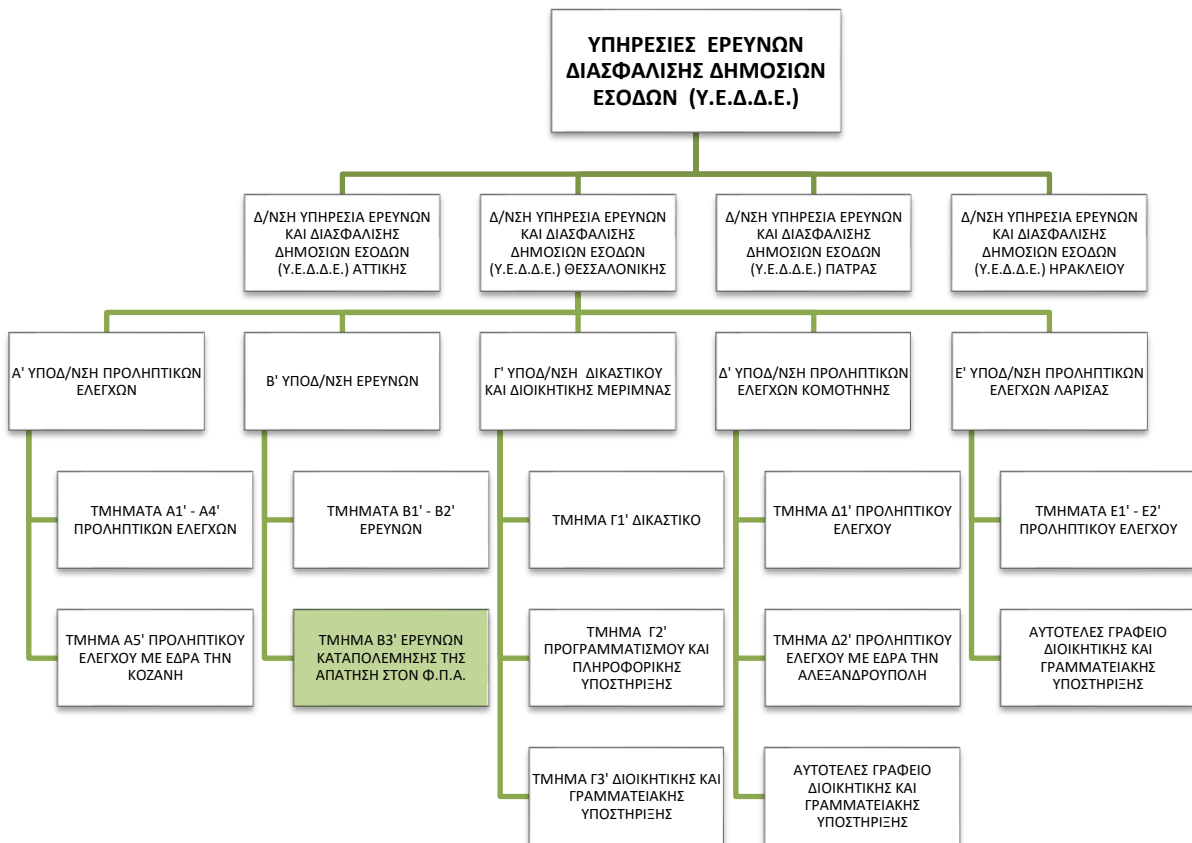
ΥΠΗΡΕΣΙΕΣ ΕΡΕΥΝΩΝ ΔΙΑΣΦΑΛΙΣΗΣ ΔΗΜΟΣΙΩΝ ΕΣΟΔΩΝ (Υ.Ε.Δ.Δ.Ε.)

Δ/ΝΣΗ ΥΠΗΡΕΣΙΑ ΕΡΕΥΝΩΝ ΚΑΙ ΔΙΑΣΦΑΛΙΣΗΣ ΔΗΜΟΣΙΩΝ ΕΣΟΔΩΝ (Υ.Ε.Δ.Δ.Ε.) ΑΤΤΙΚΗΣ

Δ/ΝΣΗ ΥΠΗΡΕΣΙΑ ΕΡΕΥΝΩΝ ΚΑΙ ΔΙΑΣΦΑΛΙΣΗΣ ΔΗΜΟΣΙΩΝ ΕΣΟΔΩΝ (Υ.Ε.Δ.Δ.Ε.) ΘΕΣΣΑΛΟΝΙΚΗΣ

Δ/ΝΣΗ ΥΠΗΡΕΣΙΑ ΕΡΕΥΝΩΝ ΚΑΙ ΔΙΑΣΦΑΛΙΣΗΣ ΔΗΜΟΣΙΩΝ ΕΣΟΔΩΝ (Υ.Ε.Δ.Δ.Ε.) ΠΑΤΡΑΣ

Δ/ΝΣΗ ΥΠΗΡΕΣΙΑ ΕΡΕΥΝΩΝ ΚΑΙ ΔΙΑΣΦΑΛΙΣΗΣ ΔΗΜΟΣΙΩΝ ΕΣΟΔΩΝ (Υ.Ε.Δ.Δ.Ε.) ΗΡΑΚΛΕΙΟΥ

Α' ΥΠΟΔ/ΝΣΗ ΠΡΟΛΗΠΤΙΚΩΝ ΕΛΕΓΧΩΝ

ΤΜΗΜΑΤΑ Α1' - Α4' ΠΡΟΛΗΠΤΙΚΩΝ ΕΛΕΓΧΩΝ

ΤΜΗΜΑ Α5' ΠΡΟΛΗΠΤΙΚΟΥ ΕΛΕΓΧΟΥ ΜΕ ΕΔΡΑ ΤΗΝ ΚΟΖΑΝΗ

Β' ΥΠΟΔ/ΝΣΗ ΕΡΕΥΝΩΝ

ΤΜΗΜΑΤΑ Β1' - Β2' ΕΡΕΥΝΩΝ

ΤΜΗΜΑ Β3' ΕΡΕΥΝΩΝ ΚΑΤΑΠΟΛΕΜΗΣΗΣ ΤΗΣ ΑΠΑΤΗΣΗ ΣΤΟΝ Φ.Π.Α.

Γ' ΥΠΟΔ/ΝΣΗ ΔΙΚΑΣΤΙΚΟΥ ΚΑΙ ΔΙΟΙΚΗΤΙΚΗΣ ΜΕΡΙΜΝΑΣ

ΤΜΗΜΑ Γ1' ΔΙΚΑΣΤΙΚΟ

ΤΜΗΜΑ Γ2' ΠΡΟΓΡΑΜΜΑΤΙΣΜΟΥ ΚΑΙ ΠΛΗΡΟΦΟΡΙΚΗΣ ΥΠΟΣΤΗΡΙΞΗΣ

ΤΜΗΜΑ Γ3' ΔΙΟΙΚΗΤΙΚΗΣ ΚΑΙ ΓΡΑΜΜΑΤΕΙΑΚΗΣ ΥΠΟΣΤΗΡΙΞΗΣ

Δ' ΥΠΟΔ/ΝΣΗ ΠΡΟΛΗΠΤΙΚΩΝ ΕΛΕΓΧΩΝ ΚΟΜΟΤΗΝΗΣ

ΤΜΗΜΑ Δ1' ΠΡΟΛΗΠΤΙΚΟΥ ΕΛΕΓΧΟΥ

ΤΜΗΜΑ Δ2' ΠΡΟΛΗΠΤΙΚΟΥ ΕΛΕΓΧΟΥ ΜΕ ΕΔΡΑ ΤΗΝ ΑΛΕΞΑΝΔΡΟΥΠΟΛΗ

ΑΥΤΟΤΕΛΕΣ ΓΡΑΦΕΙΟ ΔΙΟΙΚΗΤΙΚΗΣ ΚΑΙ ΓΡΑΜΜΑΤΕΙΑΚΗΣ ΥΠΟΣΤΗΡΙΞΗΣ

Ε' ΥΠΟΔ/ΝΣΗ ΠΡΟΛΗΠΤΙΚΩΝ ΕΛΕΓΧΩΝ ΛΑΡΙΣΑΣ

ΤΜΗΜΑΤΑ Ε1' - Ε2' ΠΡΟΛΗΠΤΙΚΟΥ ΕΛΕΓΧΟΥ

ΑΥΤΟΤΕΛΕΣ ΓΡΑΦΕΙΟ ΔΙΟΙΚΗΤΙΚΗΣ ΚΑΙ ΓΡΑΜΜΑΤΕΙΑΚΗΣ ΥΠΟΣΤΗΡΙΞΗΣ